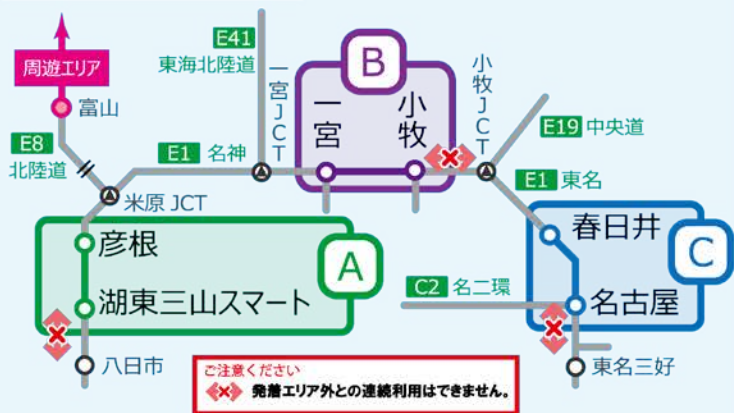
周遊エリア

富山

E8
北陸道

米原 JCT

E41
東海北陸道

一宮JCT

E1 名神

B
一宮
小牧

小牧JCT

E19 中央道

E1 東名

A
彦根
湖東三山スマート

八日市

C
春日井
名古屋

C2 名二環

東名三好

ご注意ください
発着エリア外との連続利用はできません。